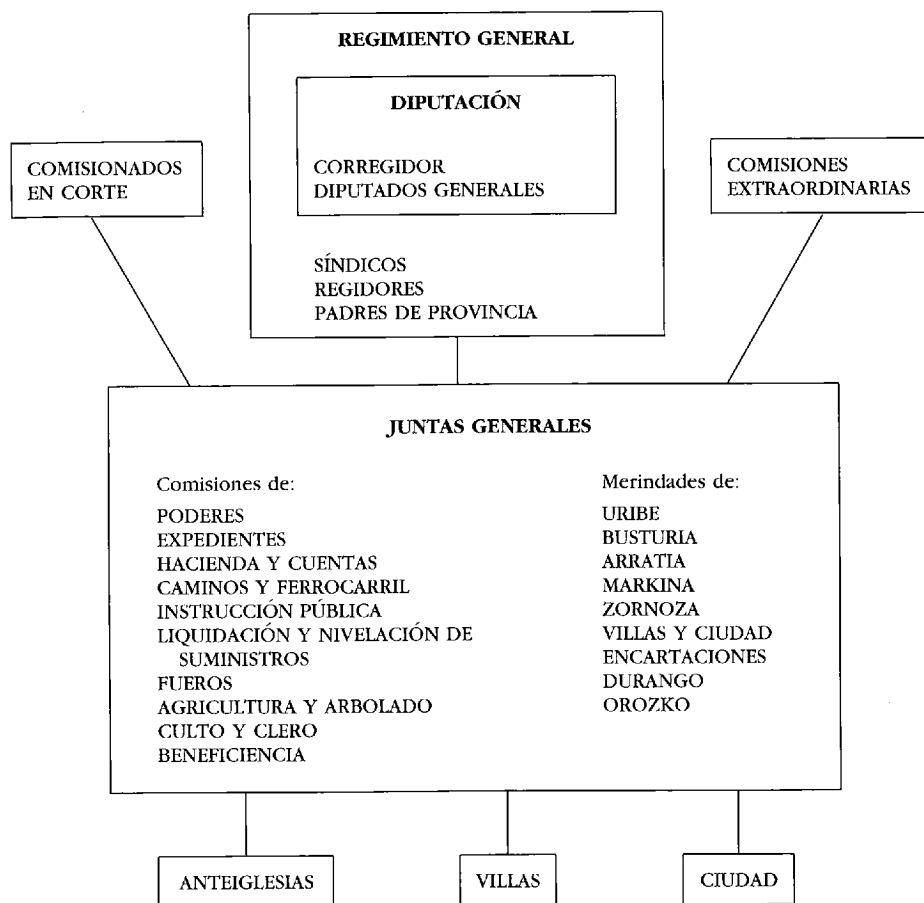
REGIMIENTO GENERAL

DIPUTACIÓN

CORREGIDOR
DIPUTADOS GENERALES

SÍNDICOS
REGIDORES
PADRES DE PROVINCIA

COMISIONADOS EN CORTE

COMISIONES EXTRAORDINARIAS

JUNTAS GENERALES

Comisiones de:
PODERES
EXPEDIENTES
HACIENDA Y CUENTAS
CAMINOS Y FERROCARRIL
INSTRUCCIÓN PÚBLICA
LIQUIDACIÓN Y NIVELACIÓN DE SUMINISTROS
FUEROS
AGRICULTURA Y ARBOLADO
CULTO Y CLERO
BENEFICIENCIA

Merindades de:
URIBE
BUSTURIA
ARRATIA
MARKINA
ZORNOZA
VILLAS Y CIUDAD
ENCARTACIONES
DURANGO
OROZKO

ANTEIGLESIAS

VILLAS

CIUDAD